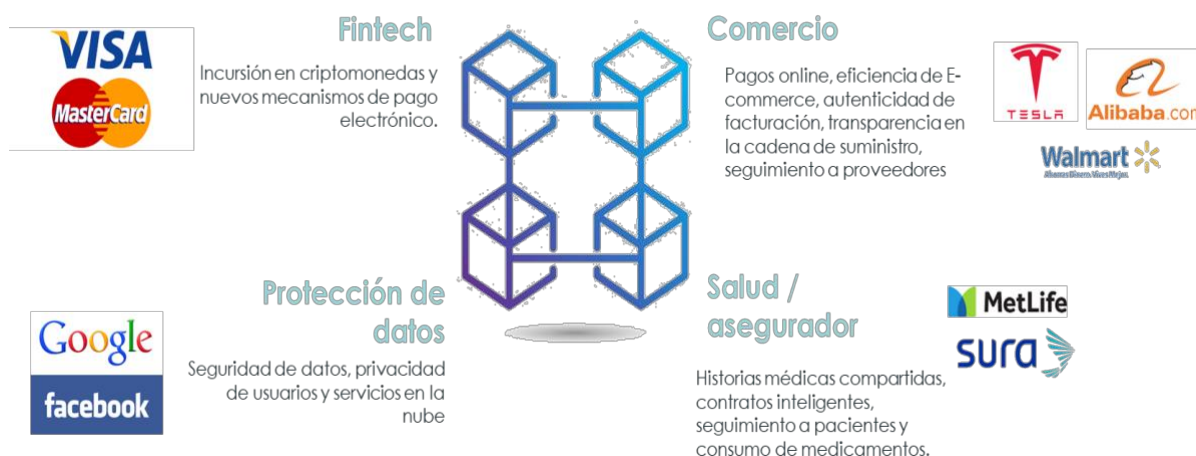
VISA
MasterCard

Fintech

Incursión en criptomonedas y nuevos mecanismos de pago electrónico.

Comercio

Pagos online, eficiencia de E-commerce, autenticidad de facturación, transparencia en la cadena de suministro, seguimiento a proveedores

TESLA
Alibaba.com
Walmart

Protección de datos

Seguridad de datos, privacidad de usuarios y servicios en la nube

Google
facebook

Salud / asegurador

Historias médicas compartidas, contratos inteligentes, seguimiento a pacientes y consumo de medicamentos.

MetLife
sura